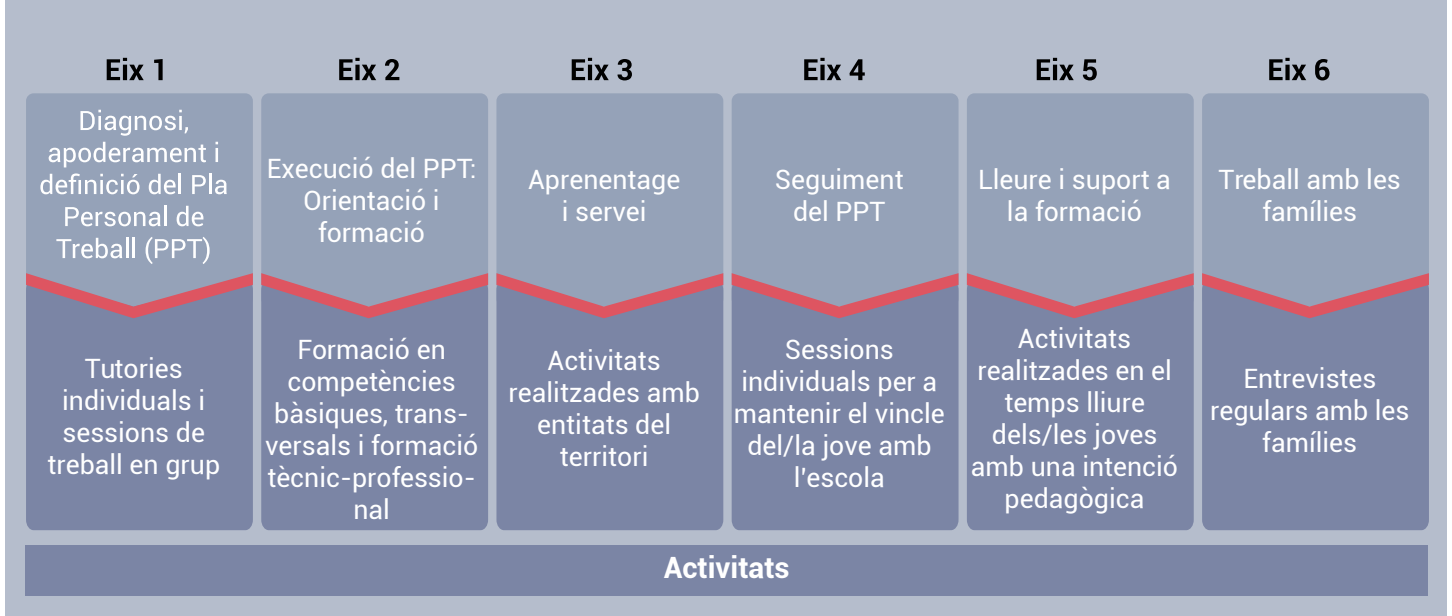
Eix 1

Diagnosi, apoderament i definició del Pla Personal de Treball (PPT)

Tutories individuals i sessions de treball en grup

Eix 2

Execució del PPT: Orientació i formació

Formació en competències bàsiques, transversals i formació tècnic-professional

Eix 3

Aprenentage i servei

Activitats realitzades amb entitats del territori

Eix 4

Seguiment del PPT

Sessions individuals per a mantenir el vincle del/la jove amb l'escola

Eix 5

Lleure i suport a la formació

Activitats realitzades en el temps lliure dels/les joves amb una intenció pedagògica

Eix 6

Treball amb les famílies

Entrevistes regulars amb les famílies

Activitats